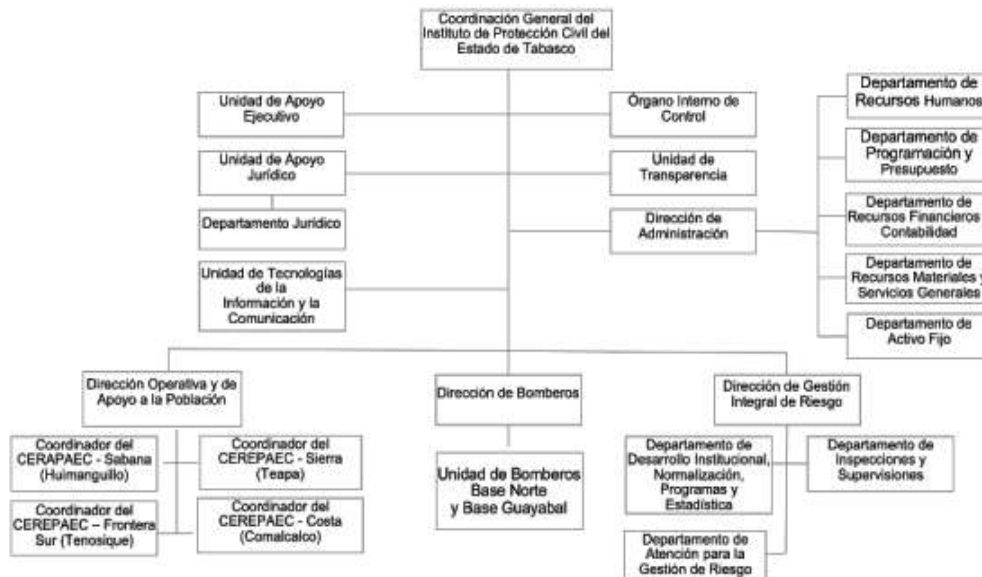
Coordinación General del Instituto de Protección Civil del Estado de Tabasco

Unidad de Apoyo Ejecutivo

Órgano Interno de Control

Unidad de Apoyo Jurídico

Unidad de Transparencia

Departamento Jurídico

Dirección de Administración

Unidad de Tecnologías de la Información y la Comunicación

Departamento de Recursos Humanos

Departamento de Programación y Presupuesto

Departamento de Recursos Financieros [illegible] Contabilidad

Departamento de Recursos Materiales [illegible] Servicios Generales

Departamento de Activo Fijo

Dirección Operativa y de Apoyo a la Población

Dirección de Bomberos

Dirección de Gestión Integral de Riesgo

Coordinador del CERAPAEC - Sabana (Huimanguillo)

Coordinador del CEREPAEC - Sierra (Teapa)

Coordinador del CEREPAEC – Frontera Sur (Tenosique)

Coordinador del CEREPAEC - Costa (Comalcalco)

Unidad de Bomberos Base Norte y Base Guayabal

Departamento de Desarrollo Institucional, Normalización, Programas y Estadística

Departamento de Inspecciones y Supervisiones

Departamento de Atención para la Gestión de Riesgo